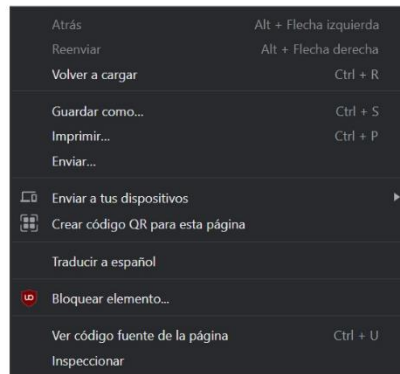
Atrás Alt + Flecha izquierda
Reenviar Alt + Flecha derecha
Volver a cargar Ctrl + R

Guardar como... Ctrl + S
Imprimir... Ctrl + P
Enviar...

Enviar a tus dispositivos
Crear código QR para esta página

Traducir a español

Bloquear elemento...

Ver código fuente de la página Ctrl + U
Inspeccionar